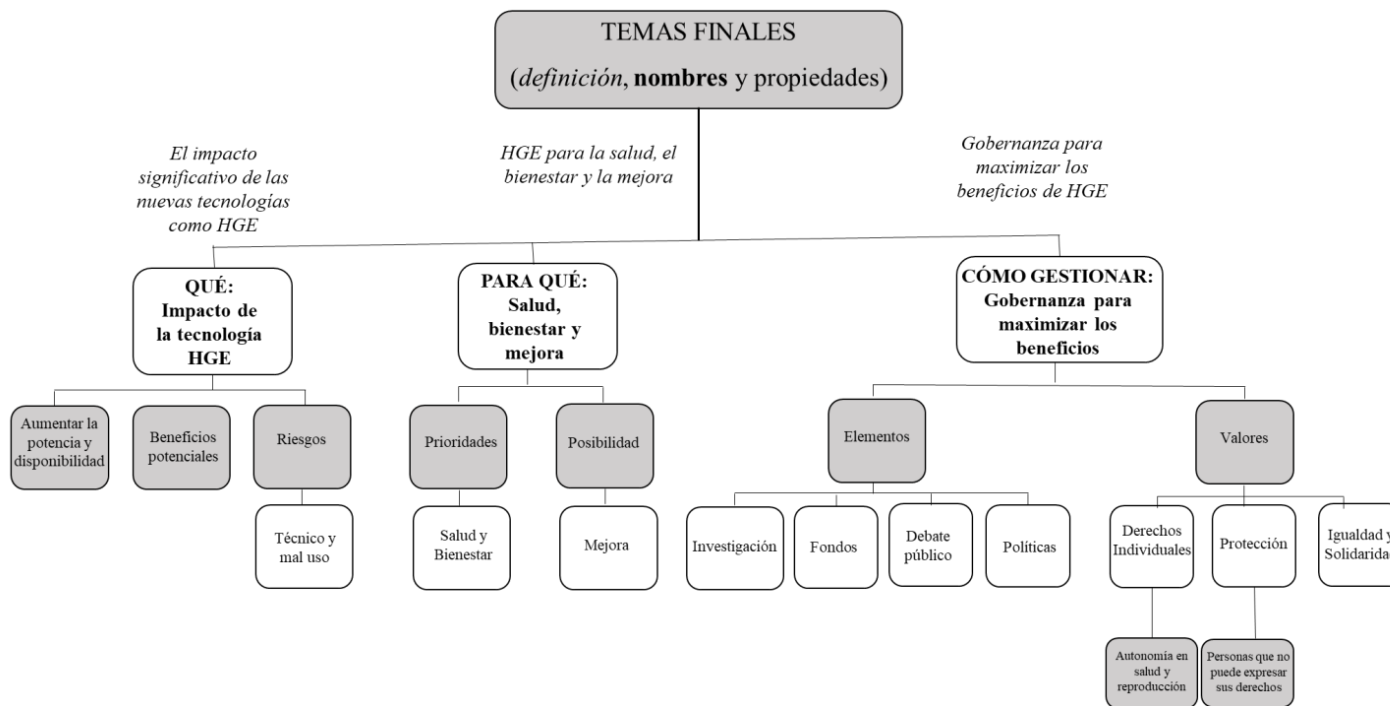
TEMAS FINALES

(*definición*, **nombres** y propiedades)

El impacto significativo de las nuevas tecnologías como HGE

HGE para la salud, el bienestar y la mejora

Gobernanza para maximizar los beneficios de HGE

**QUÉ: Impacto de la tecnología HGE**

**PARA QUÉ: Salud, bienestar y mejora**

**CÓMO GESTIONAR: Gobernanza para maximizar los beneficios**

Aumentar la potencia y disponibilidad

Beneficios potenciales

Riesgos

Técnico y mal uso

Prioridades

Salud y Bienestar

Posibilidad

Mejora

Elementos

Investigación

Fondos

Debate público

Políticas

Valores

Derechos Individuales

Autonomía en salud y reproducción

Protección

Personas que no puede expresar sus derechos

Igualdad y Solidarida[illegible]